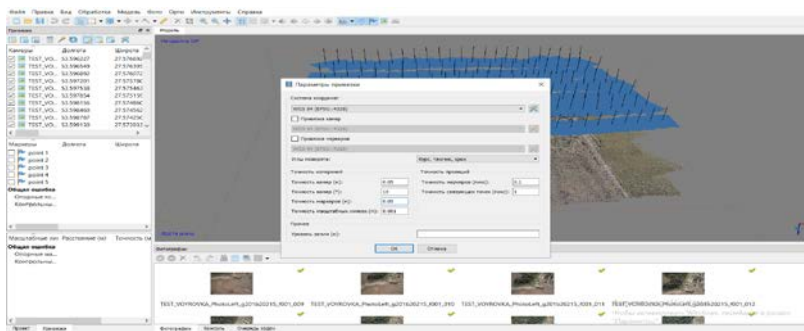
Файл Правка Вид Обработка Модель Фото Орто Инструменты Справка

Привязка
Камеры Долгота Широта
TEST_VOI... 53.596227 27.576690
TEST_VOI... 53.596349 27.576391
TEST_VOI... 53.596092 27.576072
TEST_VOI... 53.597201 27.575739
TEST_VOI... 53.597518 27.575463
TEST_VOI... 53.597934 27.575135
TEST_VOI... 53.598156 27.574806
TEST_VOI... 53.598493 27.574562
TEST_VOI... 53.598787 27.574236
TEST_VOI... 53.599133 27.573937

Маркеры Долгота Широта
point 1
point 2
point 3
point 4
point 5
Общая ошибка
Опорные то...
Контрольны...

Масштабные лин Расстояние (м) Точность (м)
Общая ошибка
Опорные ли...
Контрольны...

Проект Привязка

Модель
Перспектива 30°

Параметры привязки
Система координат
WGS 84 (EPSG::4326)
Привязка камер
WGS 84 (EPSG::4326)
Привязка маркеров
WGS 84 (EPSG::4326)
Углы поворота: Курс, тангаж, крен
Точность измерений
Точность камер (м): 0.05
Точность камер (°): 10
Точность маркеров (м): 0.05
Точность масштабных линеек (м): 0.001
Точность проекций
Точность маркеров (пикс): 0.1
Точность связующих точек (пикс): 1
Прочее
Уровень земли (м):
OK Отмена

Фотографии
TEST_VOYROVKA_PhotoLeft_g201420215_0001_009
TEST_VOYROVKA_PhotoLeft_g201420215_0001_010
TEST_VOYROVKA_PhotoLeft_g201420215_0001_011
TEST_VOYROVKA_PhotoLeft_g201420215_0001_012

Фотографии Консоль Очередь задач